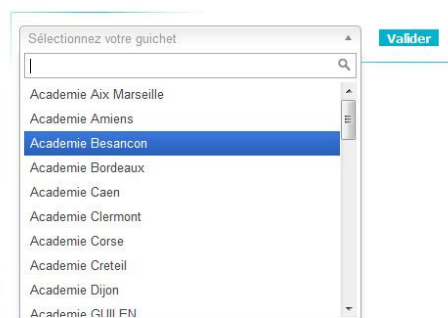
Sélectionnez votre guichet

Valider

Academie Aix Marseille
Academie Amiens
Academie Besancon
Academie Bordeaux
Academie Caen
Academie Clermont
Academie Corse
Academie Creteil
Academie Dijon
Academie GUILEN